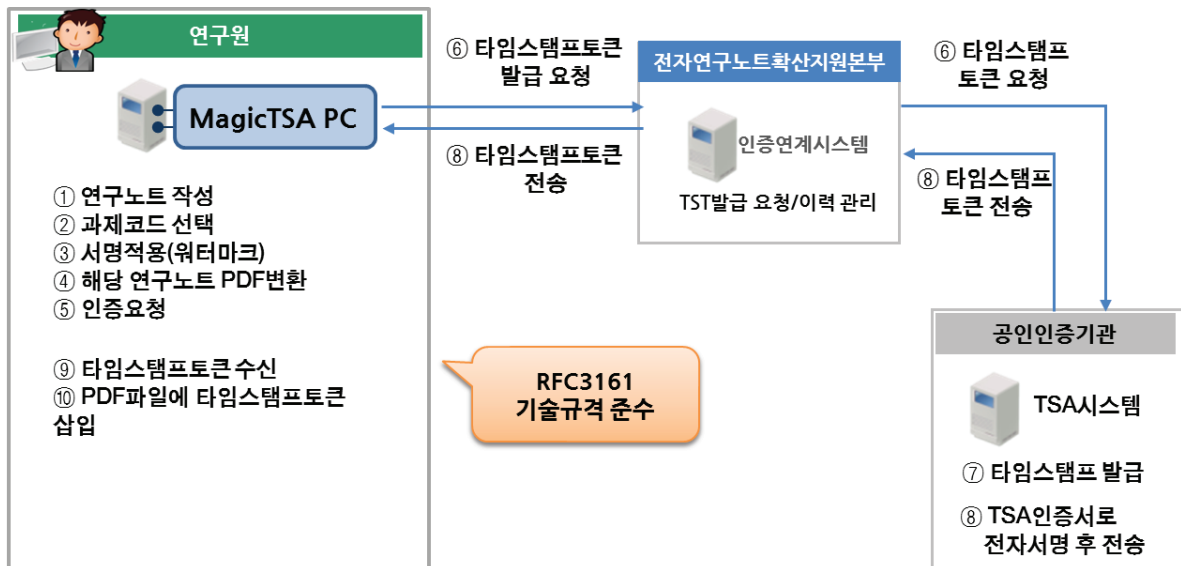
연구원

MagicTSA PC

① 연구노트 작성
② 과제코드 선택
③ 서명적용(워터마크)
④ 해당 연구노트 PDF변환
⑤ 인증요청

⑨ 타임스탬프토큰 수신
⑩ PDF파일에 타임스탬프토큰 삽입

RFC3161 기술규격 준수

⑥ 타임스탬프토큰 발급 요청

⑧ 타임스탬프토큰 전송

전자연구노트확산지원본부

인증연계시스템

TST발급 요청/이력 관리

⑥ 타임스탬프 토큰 요청

⑧ 타임스탬프 토큰 전송

공인인증기관

TSA시스템

⑦ 타임스탬프 발급

⑧ TSA인증서로 전자서명 후 전송